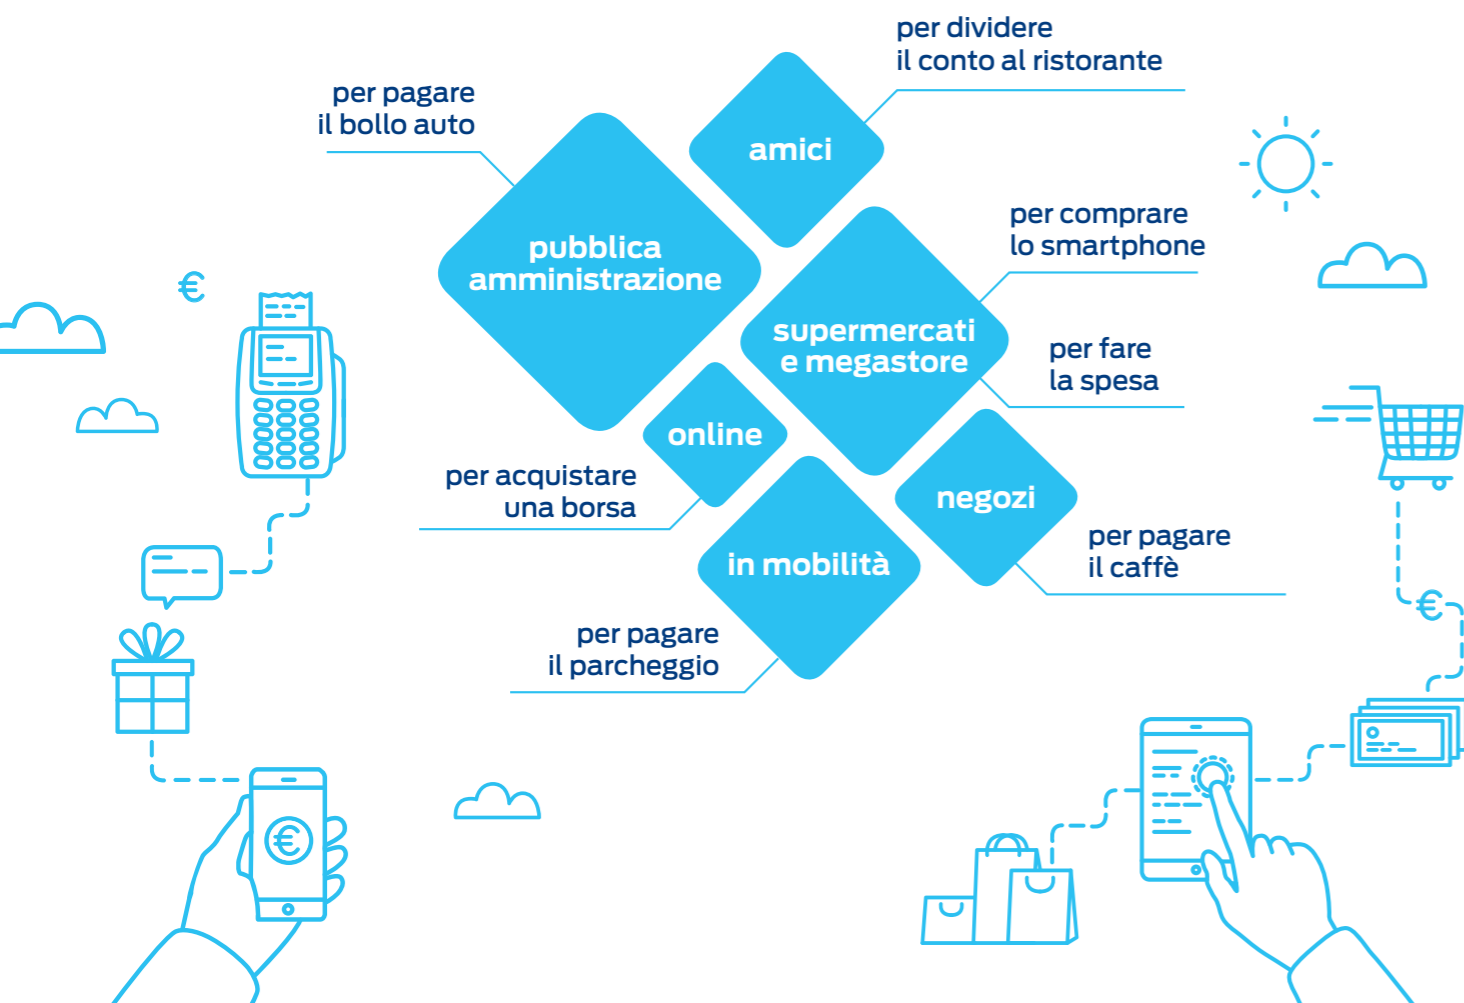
per dividere
il conto al ristorante

per pagare
il bollo auto

amici

pubblica
amministrazione

per comprare
lo smartphone

supermercati
e megastore

per fare
la spesa

online

per acquistare
una borsa

negozi

in mobilità

per pagare
il caffè

per pagare
il parcheggio

€

€

€